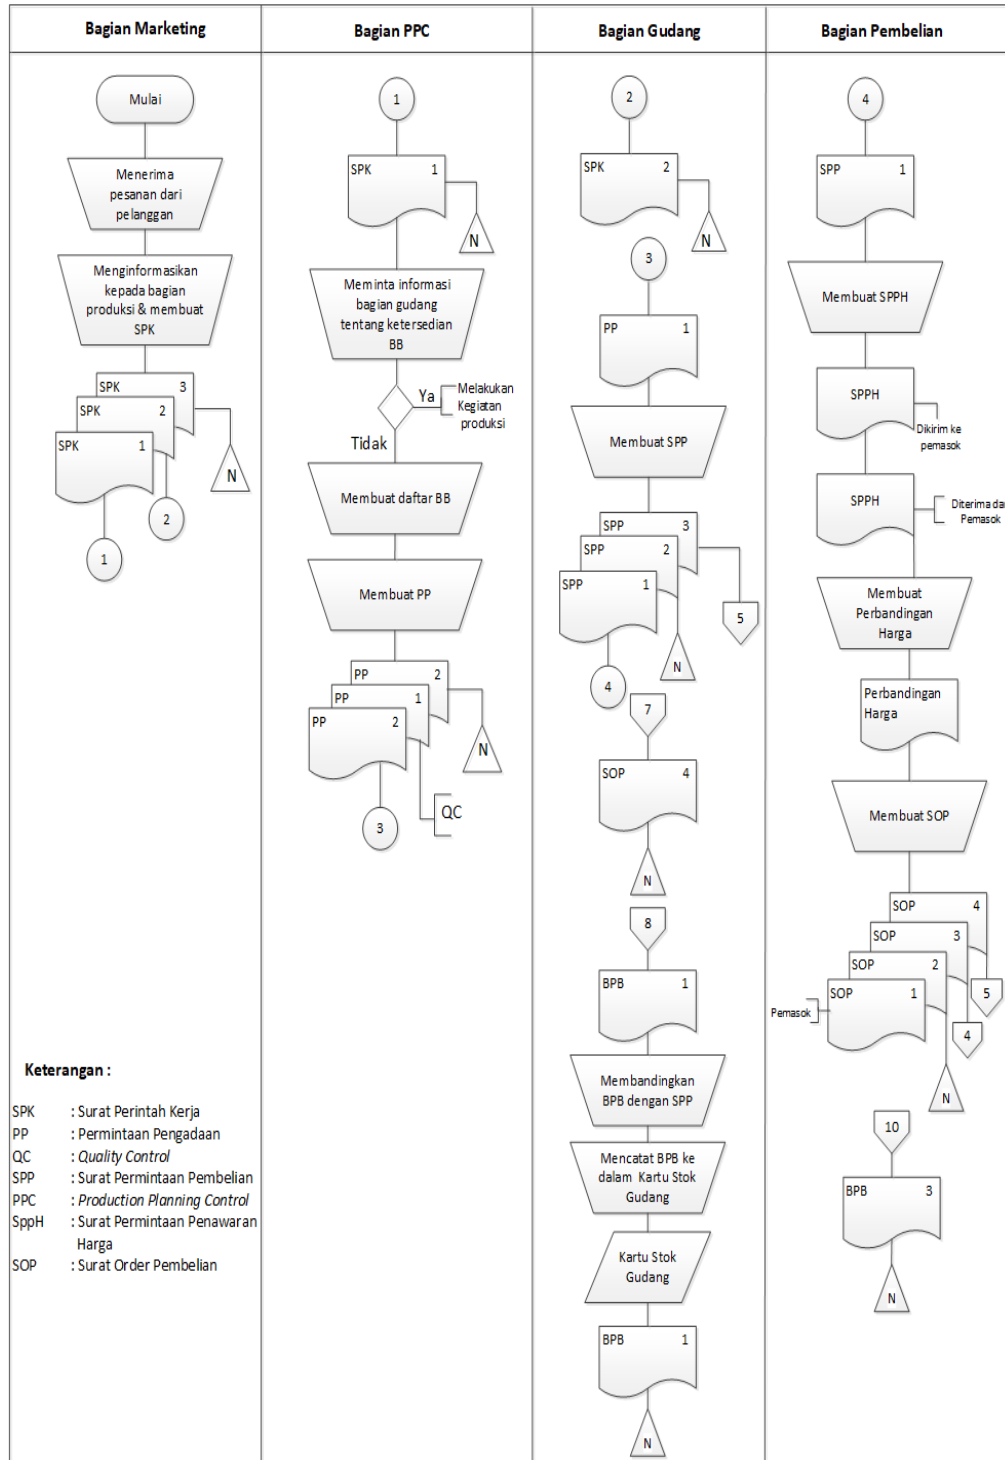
| Bagian Marketing | Bagian PPC | Bagian Gudang | Bagian Pembelian |
|---|---|---|---|

Mulai

Menerima pesanan dari pelanggan

Menginformasikan kepada bagian produksi & membuat SPK

SPK 3

SPK 2

SPK 1

N

2

1

1

SPK 1

N

Meminta informasi bagian gudang tentang ketersedian BB

Ya

Melakukan Kegiatan produksi

Tidak

Membuat daftar BB

Membuat PP

PP 2

PP 1

PP 2

N

QC

3

2

SPK 2

N

3

PP 1

Membuat SPP

SPP 3

SPP 2

SPP 1

5

N

4

7

SOP 4

N

8

BPB 1

Membandingkan BPB dengan SPP

Mencatat BPB ke dalam Kartu Stok Gudang

Kartu Stok Gudang

BPB 1

N

4

SPP 1

Membuat SPPH

SPPH

Dikirim ke pemasok

SPPH

Diterima da Pemasok

Membuat Perbandingan Harga

Perbandingan Harga

Membuat SOP

SOP 4

SOP 3

SOP 2

SOP 1

Pemasok

5

4

N

10

BPB 3

N

Keterangan :

SPK : Surat Perintah Kerja
PP : Permintaan Pengadaan
QC : Quality Control
SPP : Surat Permintaan Pembelian
PPC : Production Planning Control
SppH : Surat Permintaan Penawaran Harga
SOP : Surat Order Pembelian